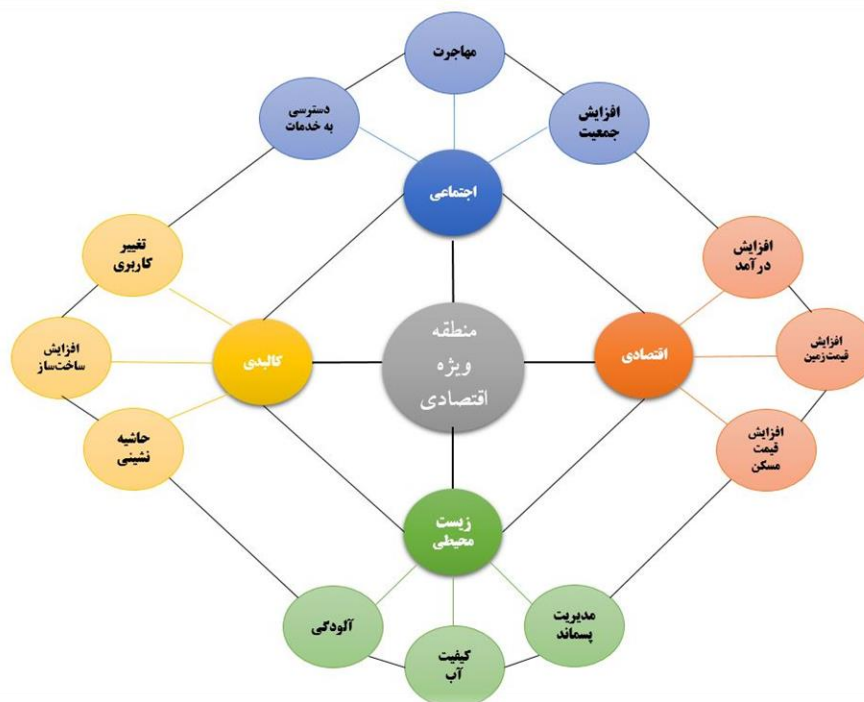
مهاجرت

دسترسی به خدمات

افزایش جمعیت

اجتماعی

تغییر کاربری

افزایش درآمد

افزایش ساخت‌ساز

کالبدی

منطقه ویژه اقتصادی

اقتصادی

افزایش قیمت‌زمین

حاشیه نشینی

افزایش قیمت مسکن

زیست محیطی

آلودگی

مدیریت پسماند

کیفیت آب